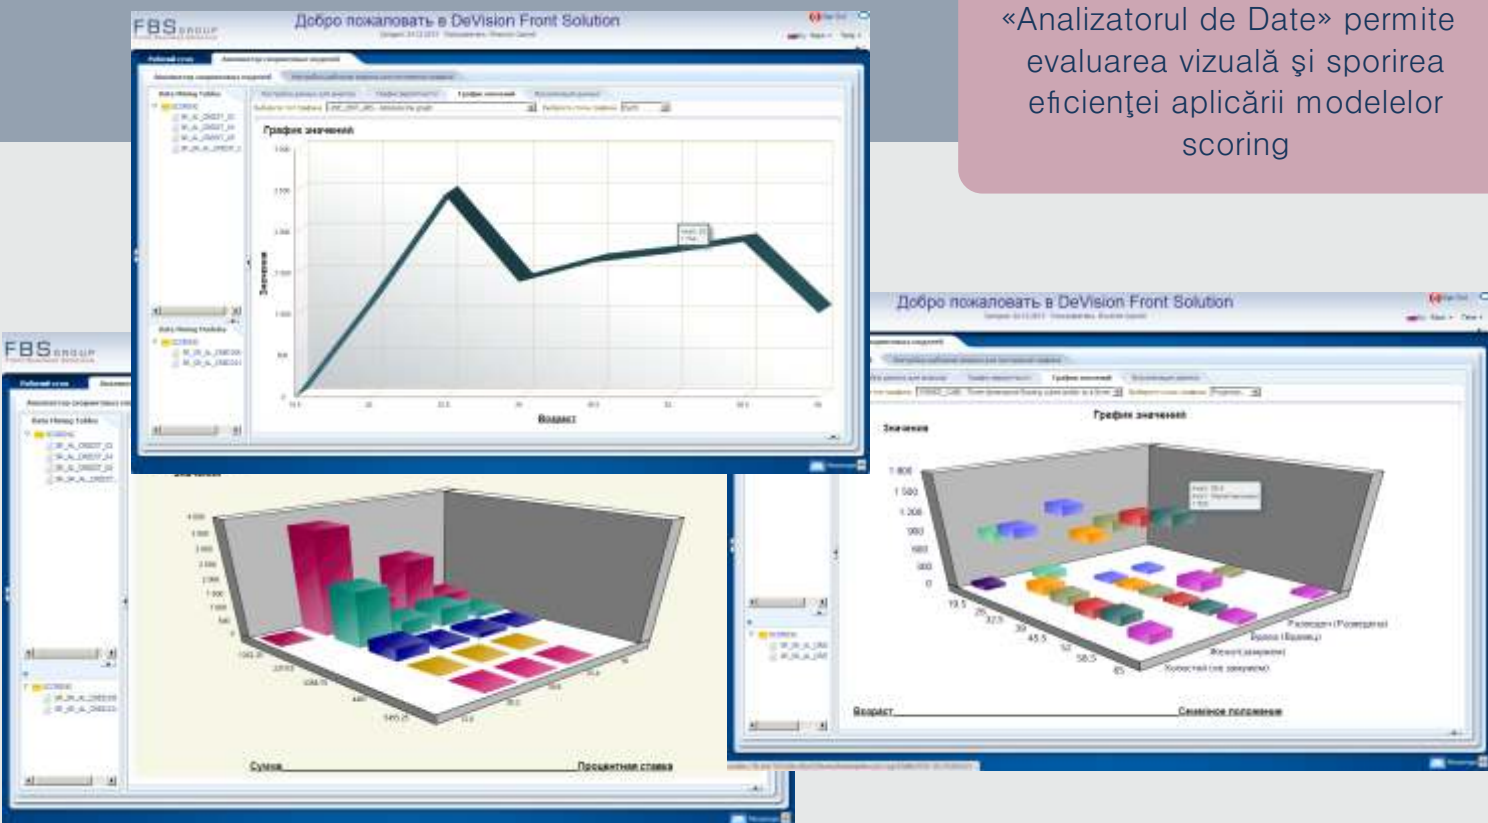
«Analizatorul de Date» permite evaluarea vizuală şi sporirea eficienţei aplicării modelelor scoring

FBS GROUP

Добро пожаловать в DeVision Front Solution

Рабочий стол

Data Mining Tables

SCORING

Data Mining Models

График значений

Значения

Возраст

FBS GROUP

Рабочий стол

Data Mining Tables

SCORING

Значения

Сумма

Процентная ставка

Добро пожаловать в DeVision Front Solution

График значений

Значения

1 800
1 500
1 200
900
600
300
0

19.5
26
32.5
39
45.5
52
58.5
65

Разведен (Разведена)
Вдова (Вдовец)
Женат (замужем)
Холостой (не замужем)

Возраст

Семейное положение